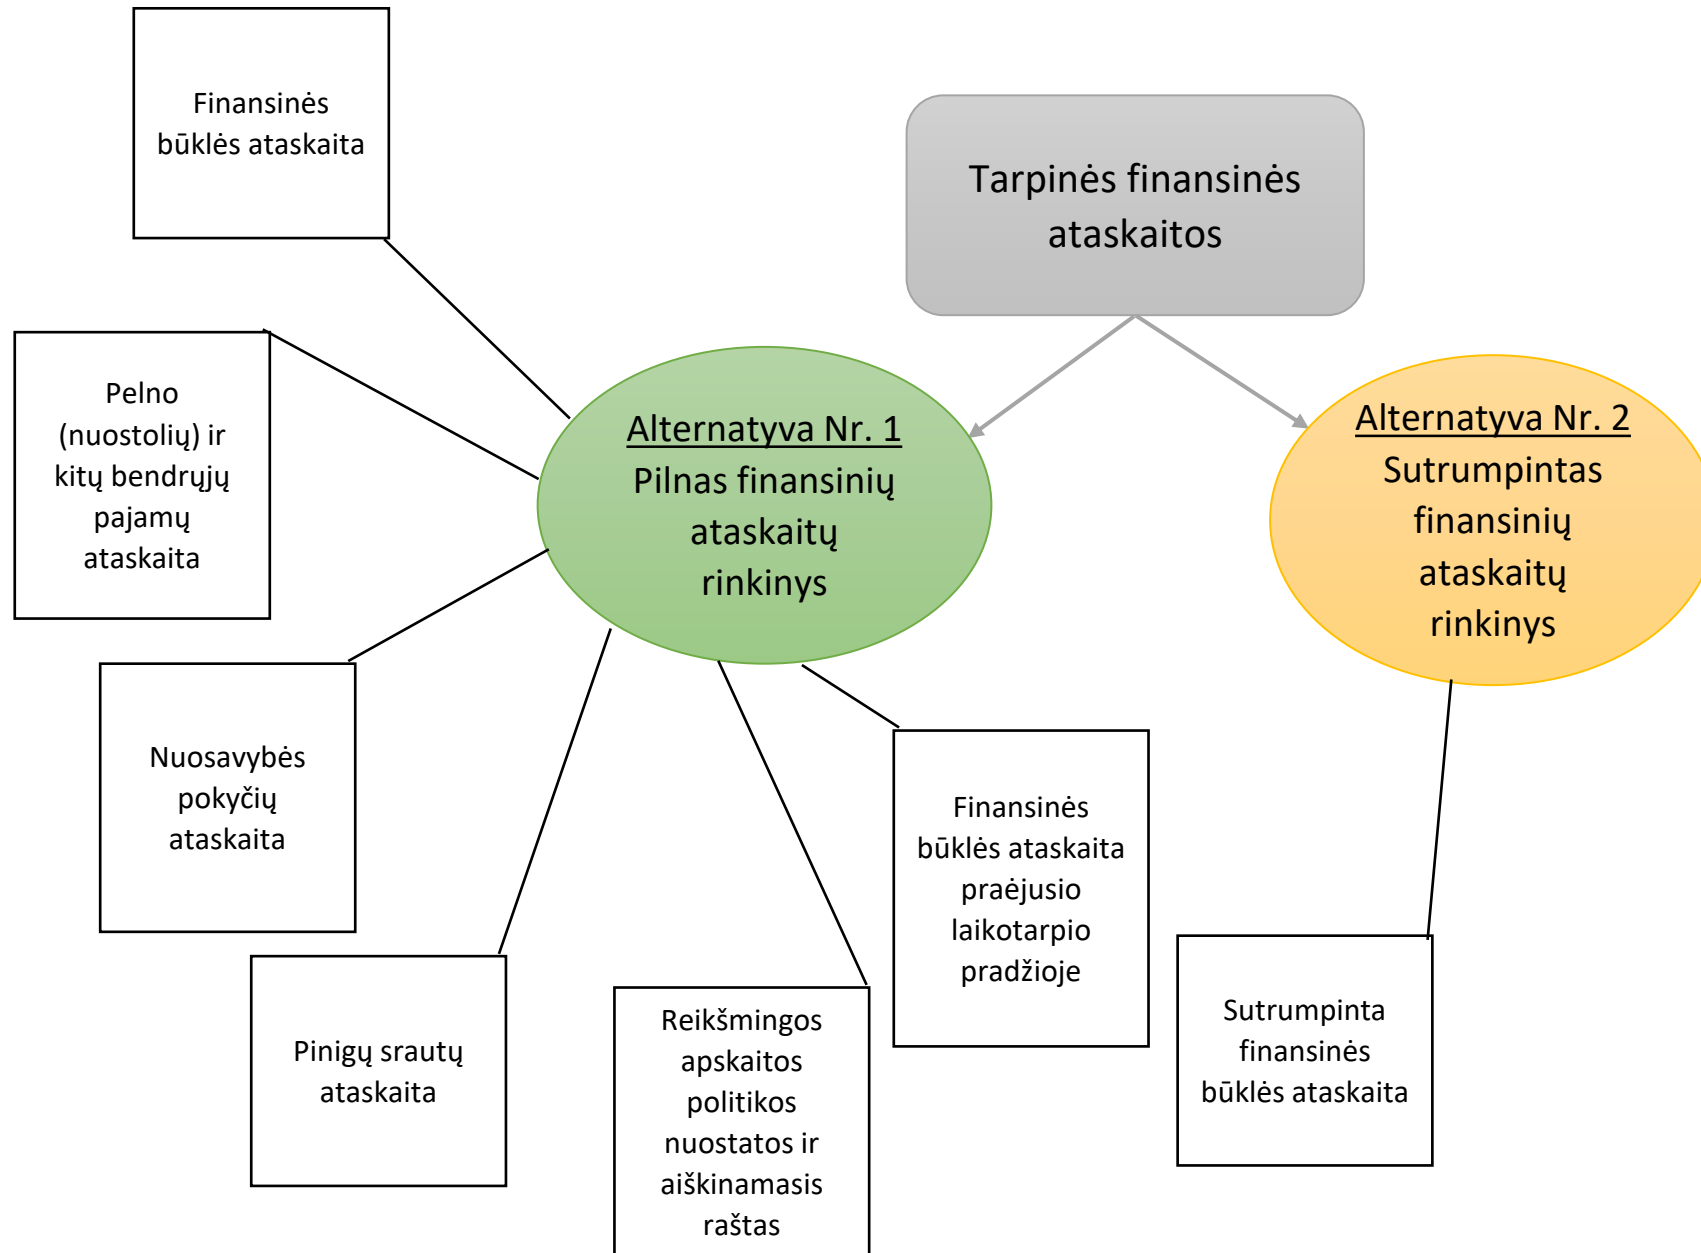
Finansinės būklės ataskaita

Tarpinės finansinės ataskaitos

Pelno (nuostolių) ir kitų bendrųjų pajamų ataskaita

Alternatyva Nr. 1
Pilnas finansinių ataskaitų rinkinys

Alternatyva Nr. 2
Sutrumpintas finansinių ataskaitų rinkinys

Nuosavybės pokyčių ataskaita

Finansinės būklės ataskaita praėjusio laikotarpio pradžioje

Sutrumpinta finansinės būklės ataskaita

Pinigų srautų ataskaita

Reikšmingos apskaitos politikos nuostatos ir aiškinamasis raštas